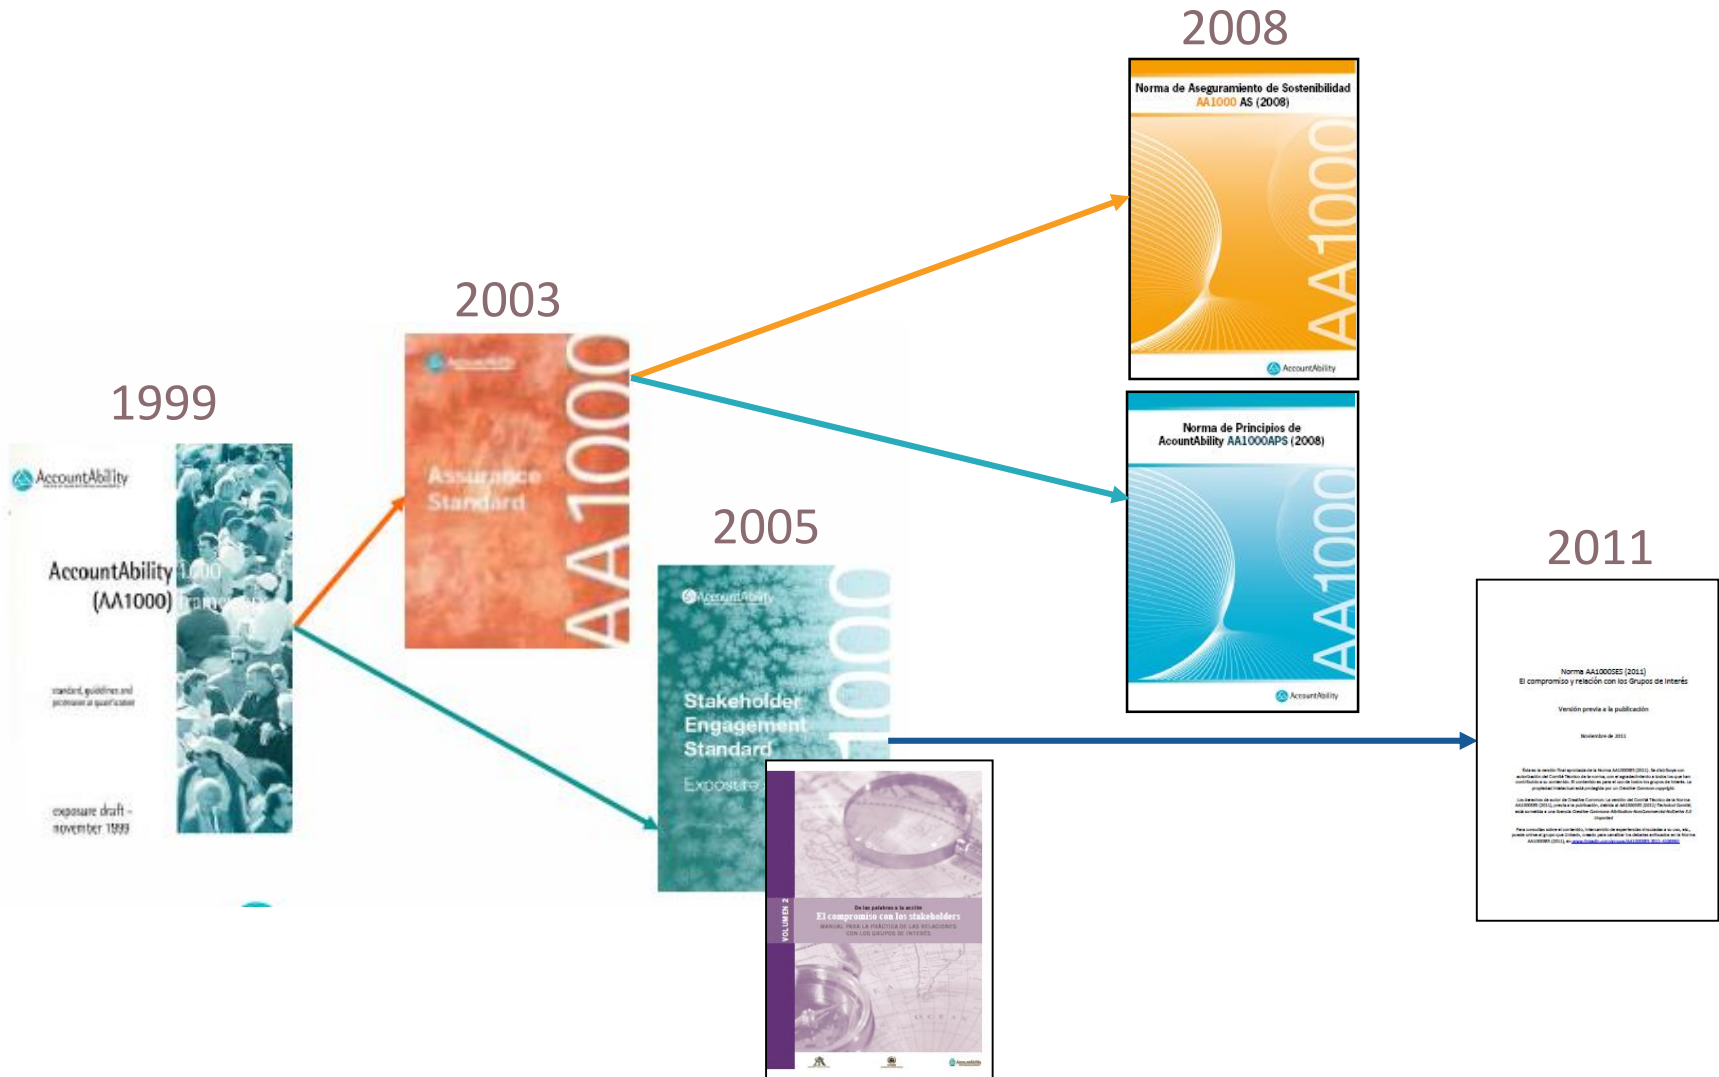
2008

Norma de Aseguramiento de Sostenibilidad
AA1000 AS (2008)

AA1000

AccountAbility

2003

AccountAbility

Assurance Standard

AA1000

1999

AccountAbility

AccountAbility 1000
(AA1000) framework

standard, guidelines and
professional qualification

exposure draft -
november 1999

Norma de Principios de
AccountAbility AA1000APS (2008)

AA1000

AccountAbility

2005

AccountAbility

Stakeholder
Engagement
Standard

Exposure

1000

2011

Norma AA1000SES (2011)
El compromiso y relación con los Grupos de Interés

Versión previa a la publicación

Noviembre de 2011

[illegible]

VOLUMEN 2

De las palabras a la acción
El compromiso con los stakeholders
MANUAL PARA LA PRÁCTICA DE LAS RELACIONES CON LOS GRUPOS DE INTERÉS

AccountAbility